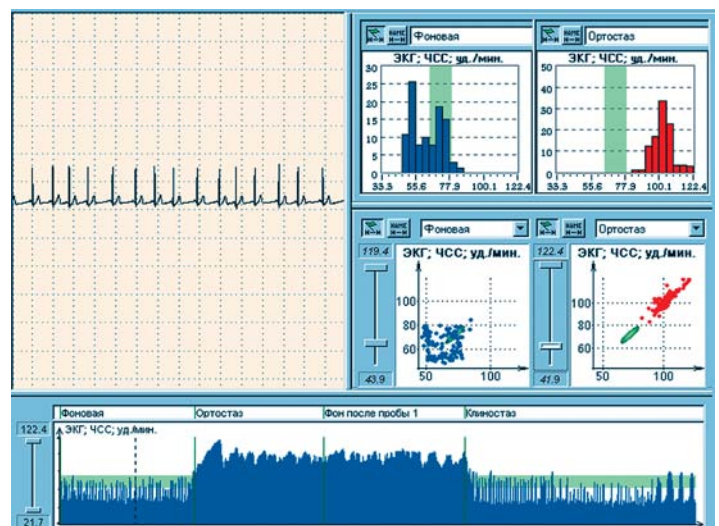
Фоновая

ЭКГ; ЧСС; уд./мин.

30
25
20
15
10
5
0

33.3 55.6 77.9 100.1 122.4

Ортостаз

ЭКГ; ЧСС; уд./мин.

50
40
30
20
10
0

33.3 55.6 77.9 100.1 122.4

Фоновая

119.4

ЭКГ; ЧСС; уд./мин.

100
80
60

50 100

43.9

Ортостаз

122.4

ЭКГ; ЧСС; уд./мин.

100
80
60

50 100

41.9

Фоновая | Ортостаз | Фон после пробы 1 | Клиностаз

122.4

ЭКГ; ЧСС; уд./мин.

21.7